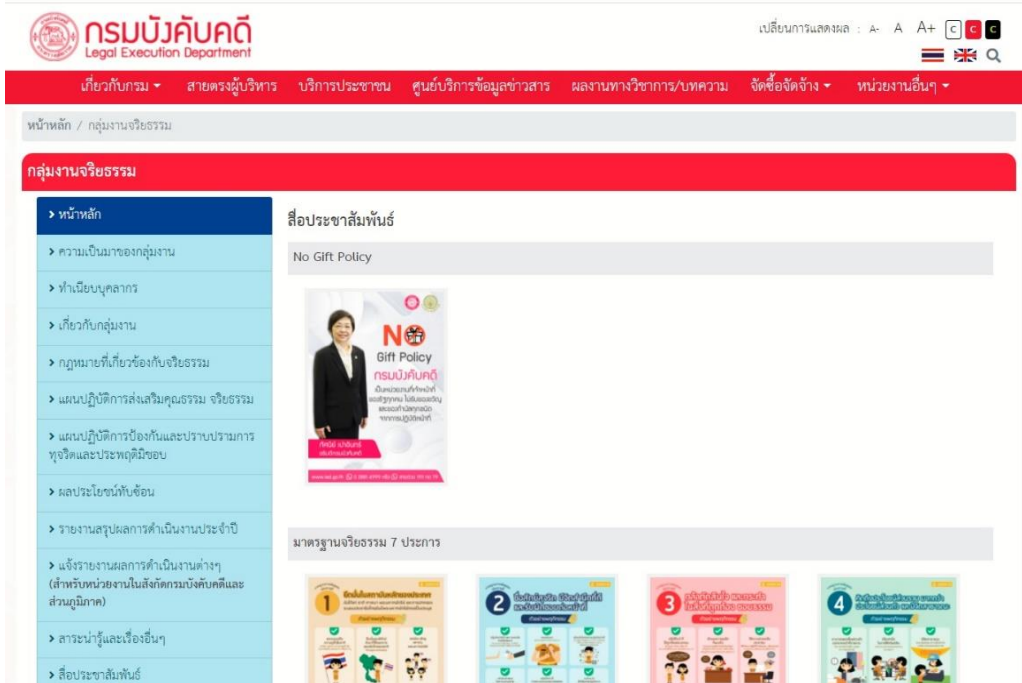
กรมบังคับคดี
Legal Execution Department

เปลี่ยนการแสดงผล : A- A A+ C C C

เกี่ยวกับกรม ▾ สายตรงผู้บริหาร บริการประชาชน ศูนย์บริการข้อมูลข่าวสาร ผลงานทางวิชาการ/บทความ จัดซื้อจัดจ้าง ▾ หน่วยงานอื่นๆ ▾

หน้าหลัก / กลุ่มงานจริยธรรม

กลุ่มงานจริยธรรม

› หน้าหลัก
› ความเป็นมาของกลุ่มงาน
› ทำเนียบบุคลากร
› เกี่ยวกับกลุ่มงาน
› กฎหมายที่เกี่ยวข้องกับจริยธรรม
› แผนปฏิบัติการส่งเสริมคุณธรรม จริยธรรม
› แผนปฏิบัติการป้องกันและปราบปรามการทุจริตและประพฤติมิชอบ
› ผลประโยชน์ทับซ้อน
› รายงานสรุปผลการดำเนินงานประจำปี
› แจ้งรายงานผลการดำเนินงานต่างๆ (สำหรับหน่วยงานในสังกัดกรมบังคับคดีและส่วนภูมิภาค)
› สาระน่ารู้และเรื่องอื่นๆ
› สื่อประชาสัมพันธ์

สื่อประชาสัมพันธ์

No Gift Policy

NO
Gift Policy
กรมบังคับคดี
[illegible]

มาตรฐานจริยธรรม 7 ประการ

1 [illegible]
2 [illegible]
3 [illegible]
4 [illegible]